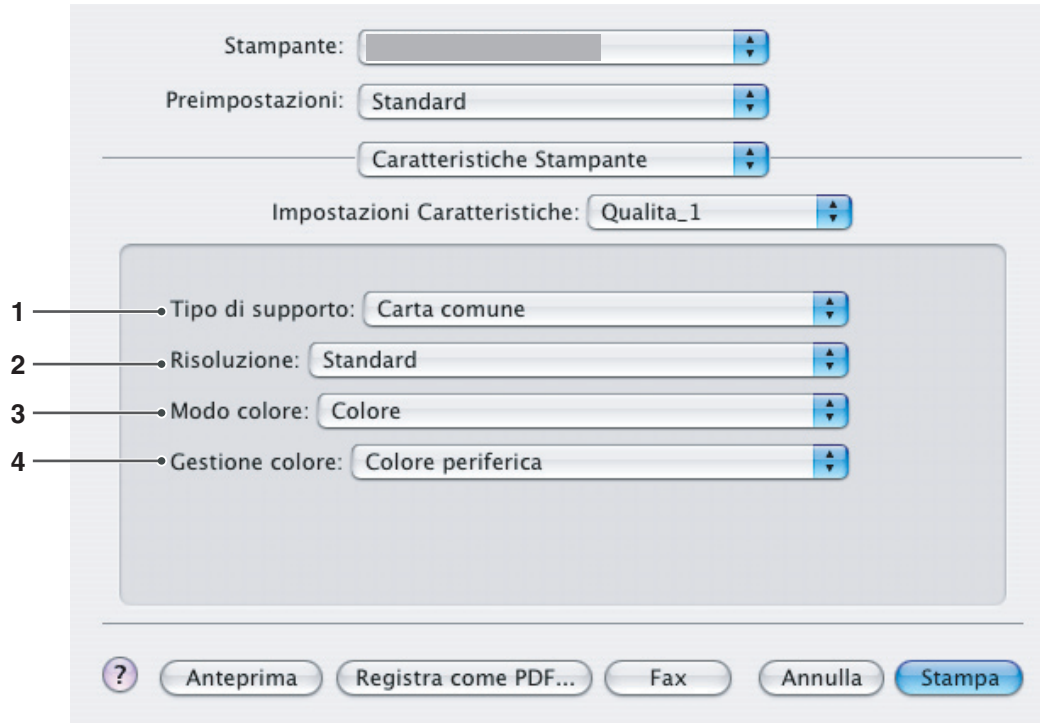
Stampante:

Preimpostazioni: Standard

Caratteristiche Stampante

Impostazioni Caratteristiche: Qualita_1

1 Tipo di supporto: Carta comune

2 Risoluzione: Standard

3 Modo colore: Colore

4 Gestione colore: Colore periferica

? Anteprima Registra come PDF... Fax Annulla Stampa